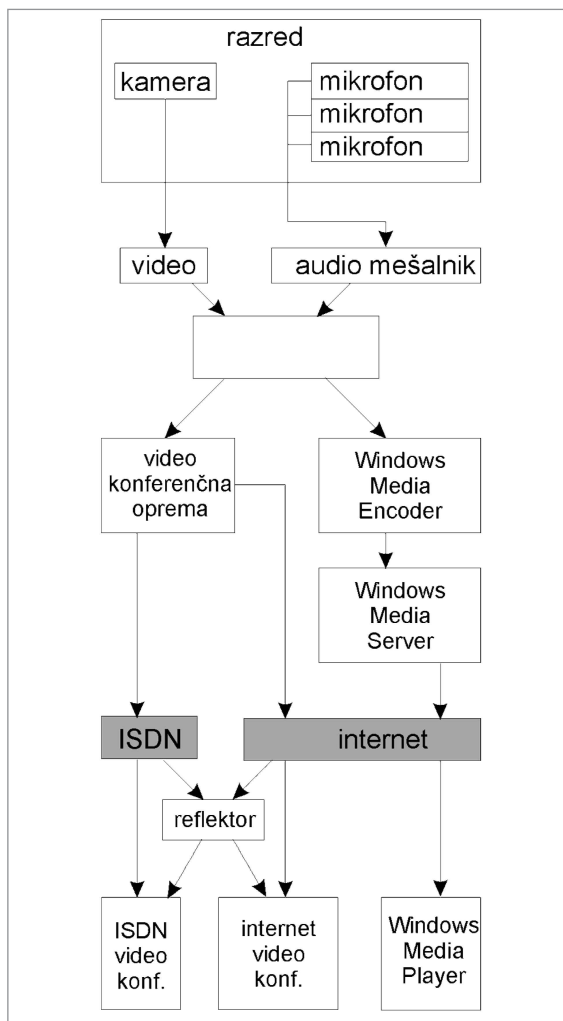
razred

kamera

mikrofon

mikrofon

mikrofon

video

audio mešalnik

video konferenčna oprema

Windows Media Encoder

Windows Media Server

ISDN

internet

reflektor

ISDN video konf.

internet video konf.

Windows Media Player